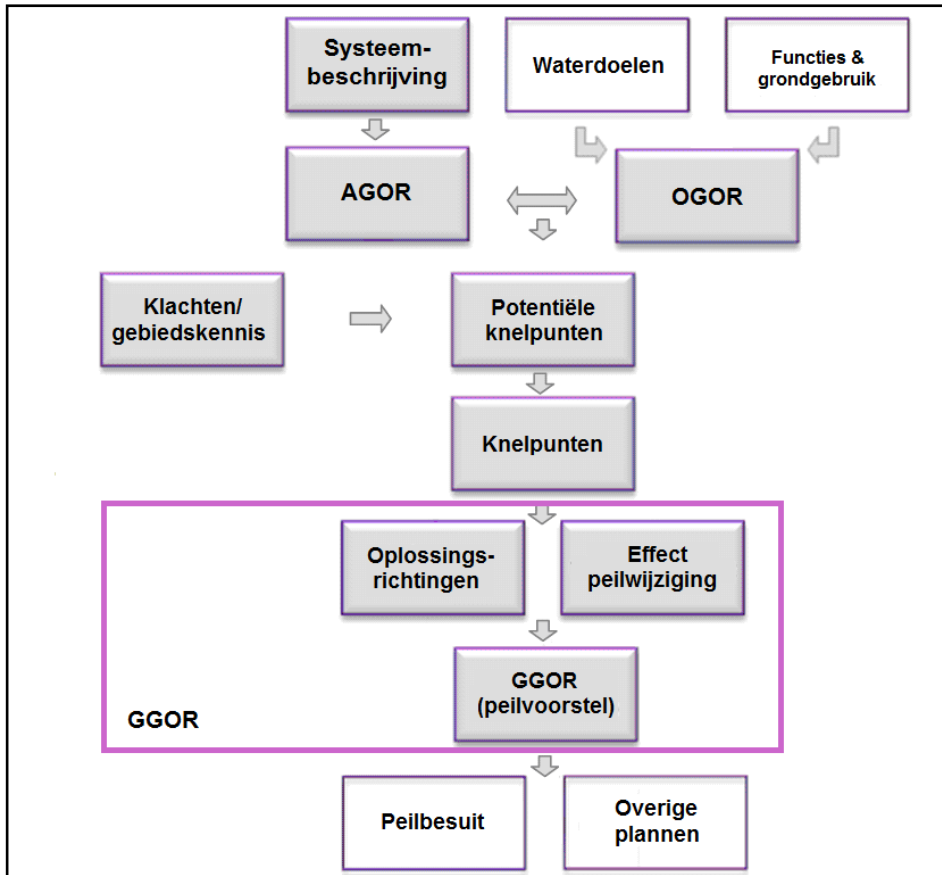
Systeembeschrijving

Waterdoelen

Functies & grondgebruik

AGOR

OGOR

Klachten/ gebiedskennis

Potentiële knelpunten

Knelpunten

Oplossingsrichtingen

Effect peilwijziging

GGOR (peilvoorstel)

GGOR

Peilbesuit

Overige plannen